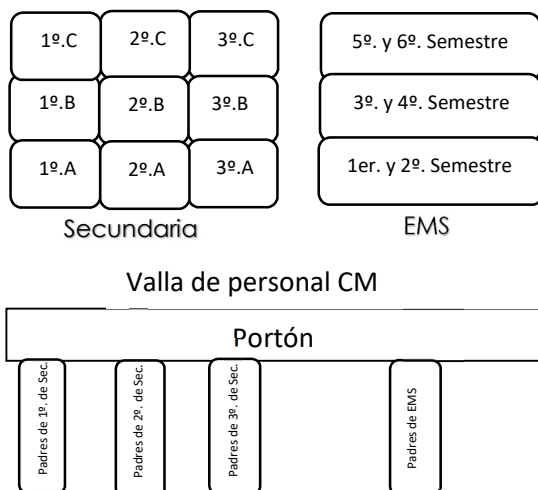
1º.C
2º.C
3º.C
1º.B
2º.B
3º.B
1º.A
2º.A
3º.A

Secundaria

5º. y 6º. Semestre
3º. y 4º. Semestre
1er. y 2º. Semestre

EMS

Valla de personal CM

Portón

Padres de 1º. de Sec.
Padres de 2º. de Sec.
Padres de 3º. de Sec.
Padres de EMS